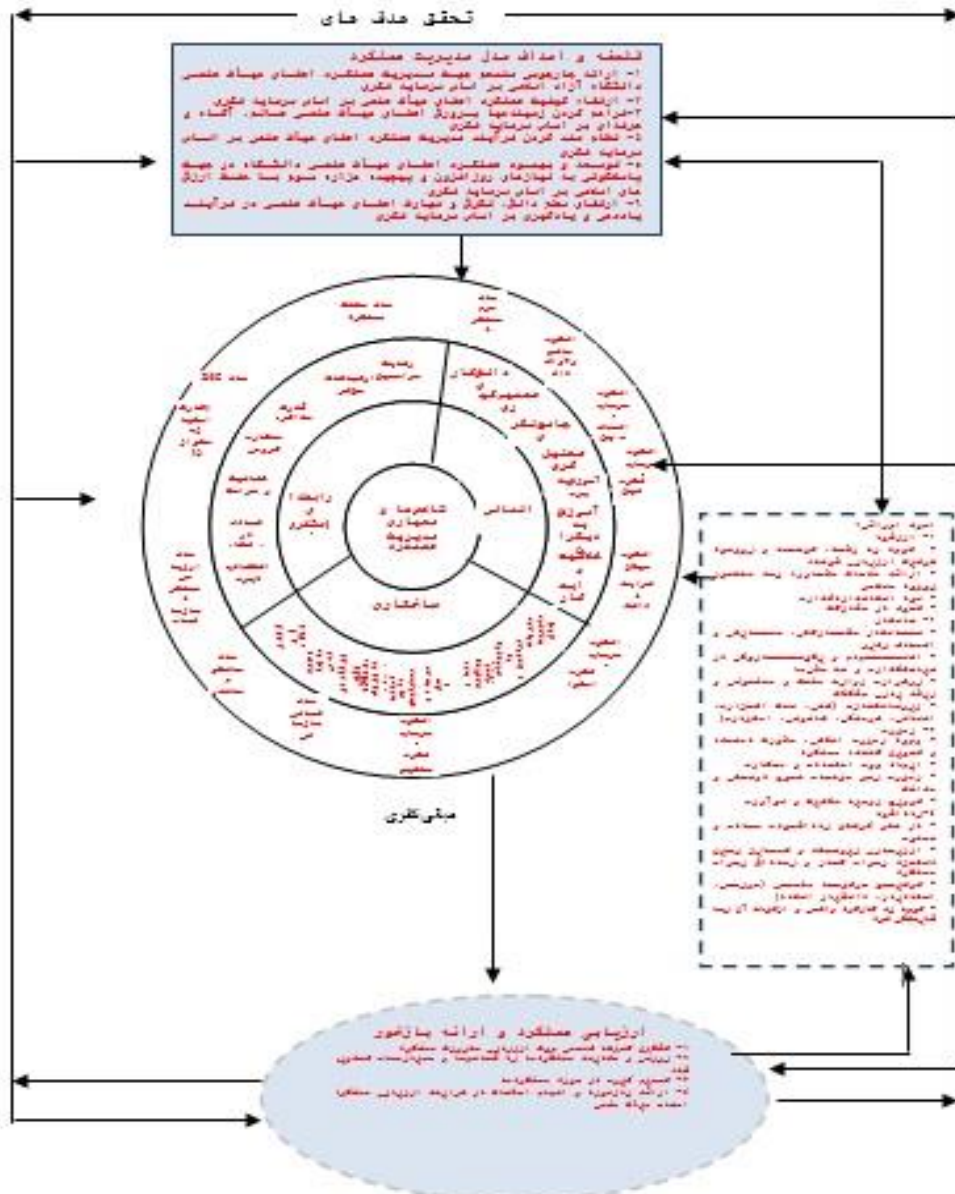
تحقق هدف های

فلسفه و اهداف مدل مدیریت عملکرد
۱- ارائه چارچوبی منسجم جهت مدیریت عملکرد اعضای هیأت علمی دانشگاه آزاد اسلامی بر اساس سرمایه فکری
۲- ارتقاء کیفیت عملکرد اعضای هیأت علمی بر اساس سرمایه فکری
۳- فراهم کردن زمینه‌های بروز استعداد اعضای هیأت علمی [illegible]
۴- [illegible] مدیریت عملکرد اعضای هیأت علمی بر اساس سرمایه فکری
۵- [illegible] عملکرد اعضای هیأت علمی دانشگاه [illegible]
۶- ارتقای سطح دانش، نگرش و مهارت اعضای هیأت علمی در فرآیند یاددهی و یادگیری بر اساس سرمایه فکری

شاخص‌ها و معیارهای مدیریت عملکرد

انسانی

ساختاری

رابطه‌ای (مشتری)

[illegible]

مبانی نظری

ارزیابی عملکرد و ارائه بازخورد
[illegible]